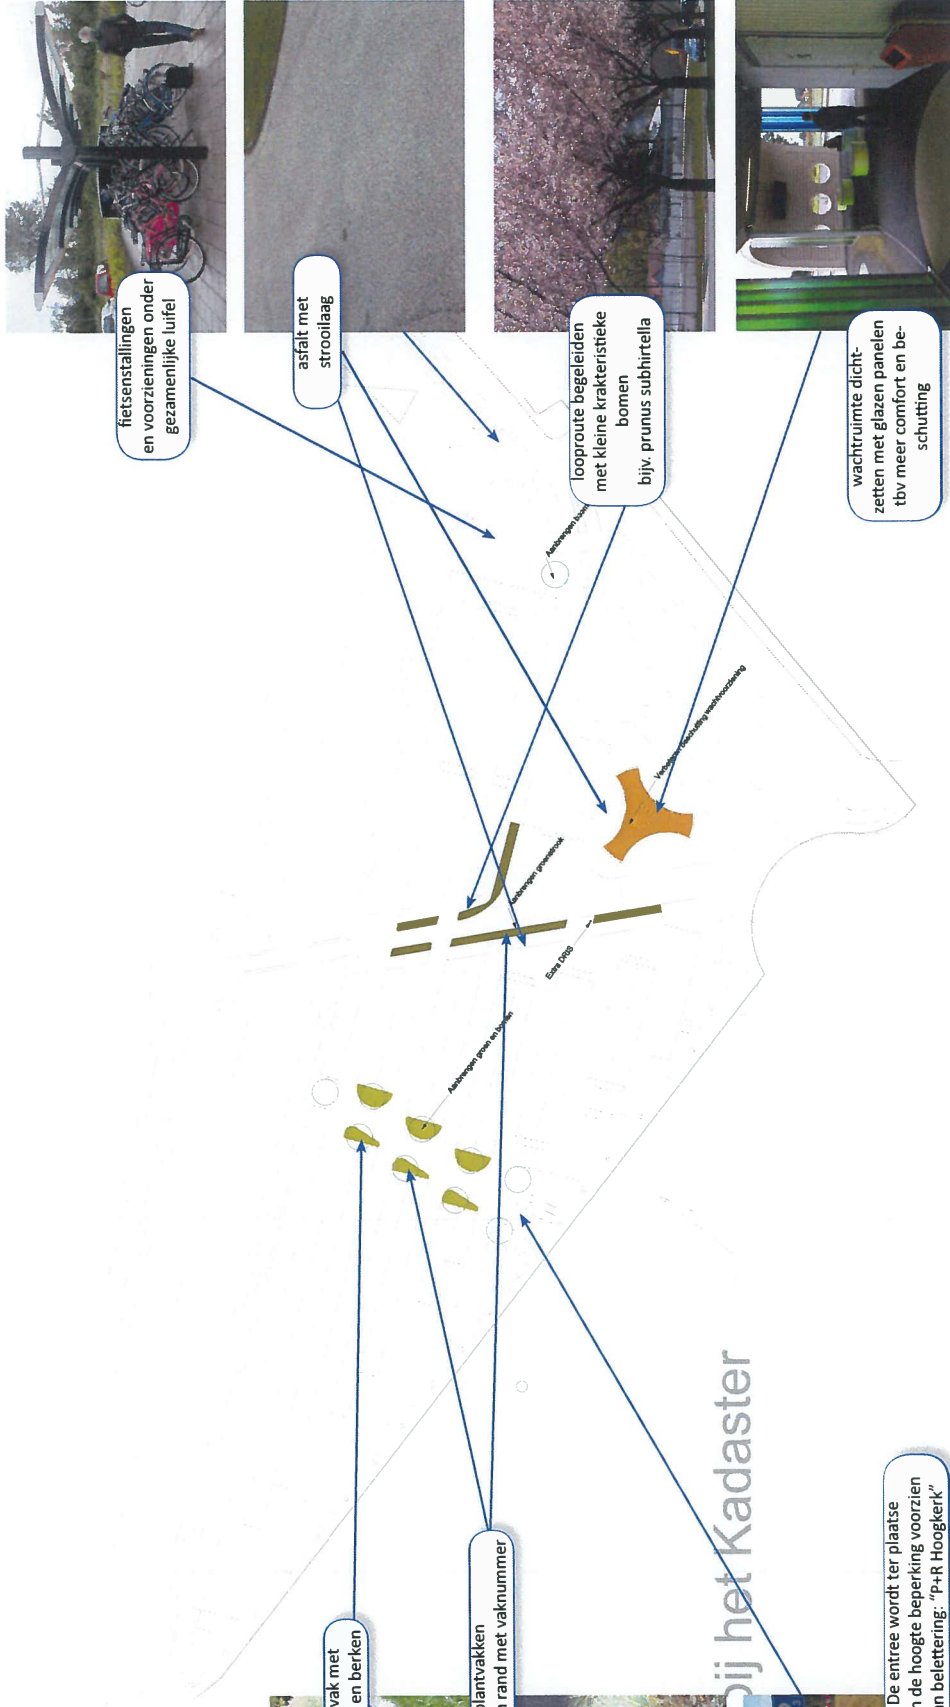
fietsenstallingen en voorzieningen onder gezamenlijke luifel

asfalt met strooilaag

looproute begeleiden met kleine krakteristieke bomen bijv. prunus subhirtella

wachtruimte dichtzetten met glazen panelen tbv meer comfort en beschutting

Aanbrengen boom

Verbeteren beschutting wachtvoorziening

Aanbrengen groenstrook

Extra DRIS

Aanbrengen groen en bomen

bij het Kadaster

vak met en berken

plantvakken rand met vaknummer

De entree wordt ter plaatse n de hoogte beperking voorzien n belettering: "P+R Hoogkerk"